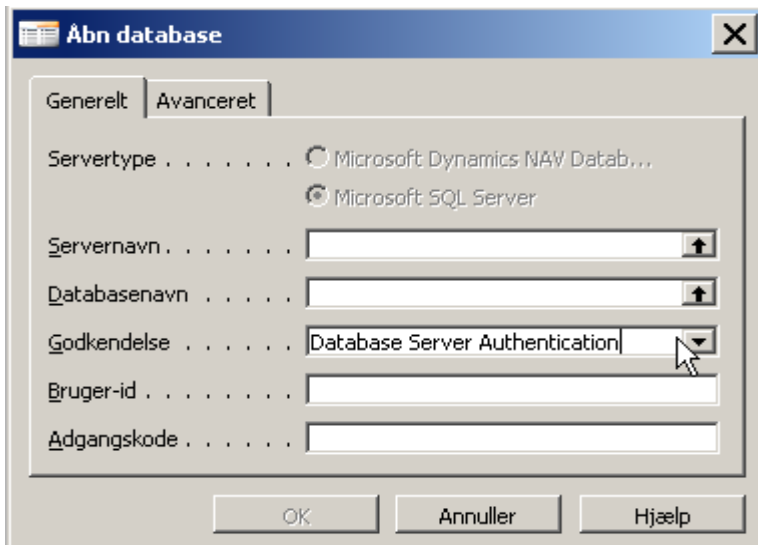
Åbn database

Generelt | Avanceret

Servertype . . . . . . . Microsoft Dynamics NAV Datab...
Microsoft SQL Server

Servernavn . . . . . . .

Databasenavn . . . . .

Godkendelse . . . . . . Database Server Authentication

Bruger-id . . . . . . . .

Adgangskode . . . . . .

OK | Annuller | Hjælp